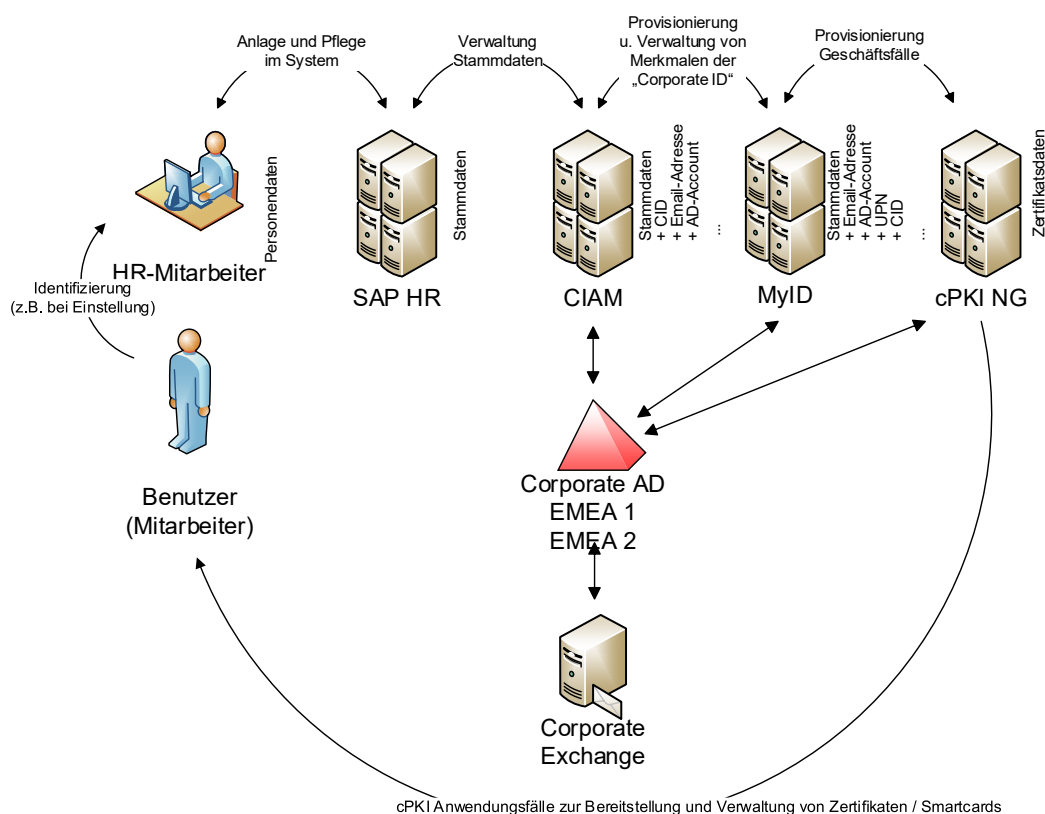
Anlage und Pflege im System

Verwaltung Stammdaten

Provisionierung u. Verwaltung von Merkmalen der „Corporate ID“

Provisionierung Geschäftsfälle

Personendaten

HR-Mitarbeiter

Stammdaten

SAP HR

Stammdaten
+ CID
+ Email-Adresse
+ AD-Account
...

CIAM

Stammdaten
+ Email-Adresse
+ AD-Account
+ UPN
+ CID
...

MyID

Zertifikatsdaten

cPKI NG

Identifizierung (z.B. bei Einstellung)

Benutzer (Mitarbeiter)

Corporate AD
EMEA 1
EMEA 2

Corporate Exchange

cPKI Anwendungsfälle zur Bereitstellung und Verwaltung von Zertifikaten / Smartcards